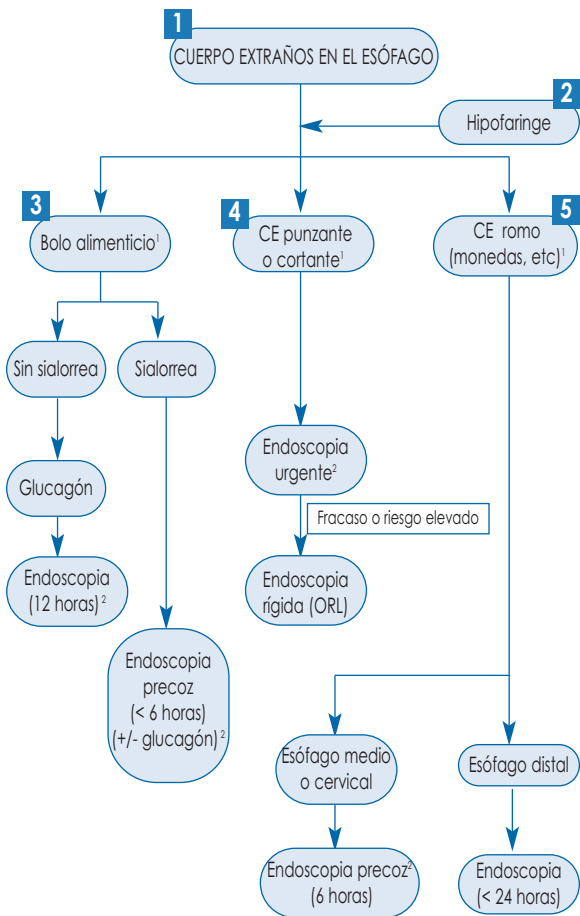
1
CUERPO EXTRAÑOS EN EL ESÓFAGO

2
Hipofaringe

3
Bolo alimenticio$^1$

4
CE punzante o cortante$^1$

5
CE romo (monedas, etc)$^1$

Sin sialorrea

Sialorrea

Glucagón

Endoscopia (12 horas)$^2$

Endoscopia precoz (< 6 horas) (+/- glucagón)$^2$

Endoscopia urgente$^2$

Fracaso o riesgo elevado

Endoscopia rígida (ORL)

Esófago medio o cervical

Esófago distal

Endoscopia precoz$^2$ (6 horas)

Endoscopia (< 24 horas)